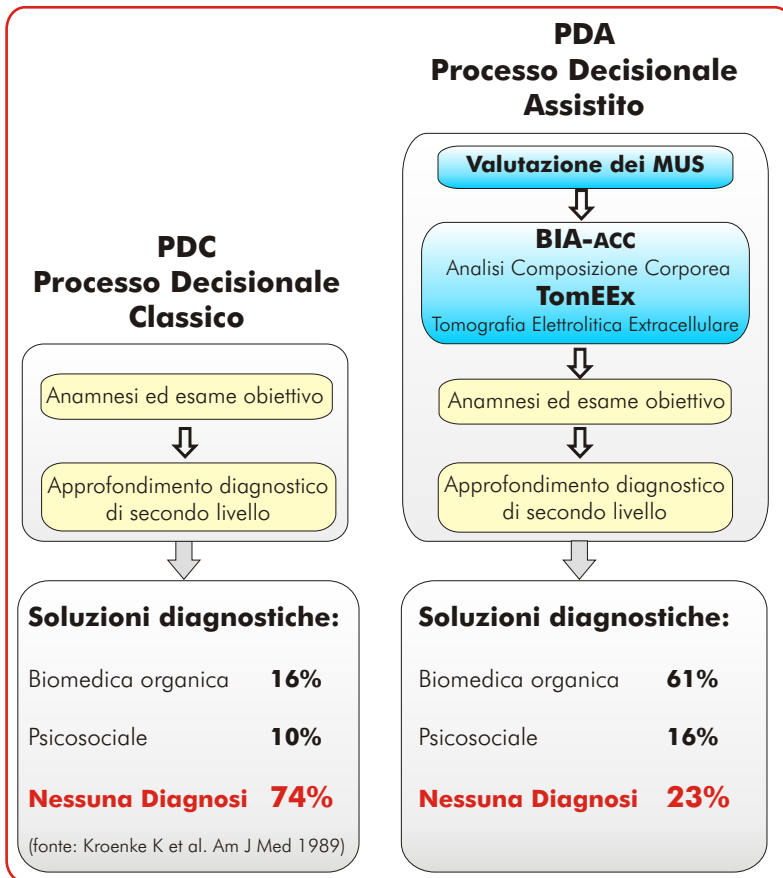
PDC
Processo Decisionale
Classico

Anamnesi ed esame obiettivo

Approfondimento diagnostico di secondo livello

Soluzioni diagnostiche:

Biomedica organica 16%

Psicosociale 10%

Nessuna Diagnosi 74%

(fonte: Kroenke K et al. Am J Med 1989)

PDA
Processo Decisionale
Assistito

Valutazione dei MUS

BIA-ACC
Analisi Composizione Corporea
TomEEx
Tomografia Elettrolitica Extracellulare

Anamnesi ed esame obiettivo

Approfondimento diagnostico di secondo livello

Soluzioni diagnostiche:

Biomedica organica 61%

Psicosociale 16%

Nessuna Diagnosi 23%